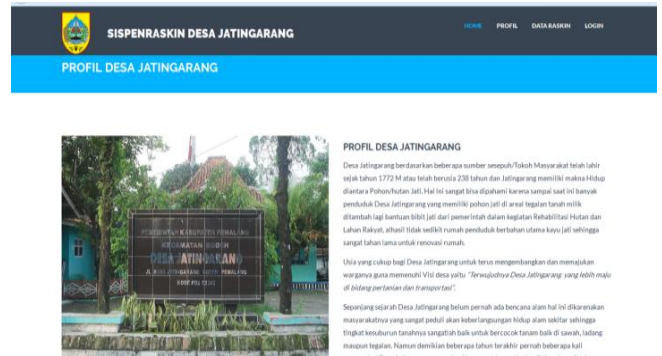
SISPENRASKIN DESA JATINGARANG

HOME PROFIL DATA RASKIN LOGIN

PROFIL DESA JATINGARANG

PEMERINTAH KABUPATEN PEMALANG
KECAMATAN BODEH
DESA JATINGARANG
JL. DESA JATINGARANG BODEH PEMALANG
KODE POS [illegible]

PROFIL DESA JATINGARANG

Desa Jatingarang berdasarkan beberapa sumber sesepuh/Tokoh Masyarakat telah lahir sejak tahun 1772 M atau telah berusia 238 tahun dan Jatingarang memiliki makna Hidup diantara Pohon/hutan Jati. Hal ini sangat bisa dipahami karena sampai saat ini banyak penduduk Desa Jatingarang yang memiliki pohon jati di areal tegalan tanah milik ditambah lagi bantuan bibit jati dari pemerintah dalam kegiatan Rehabilitasi Hutan dan Lahan Rakyat, alhasil tidak sedikit rumah penduduk berbahan utama kayu jati selingga sangat tahan lama untuk renovasi rumah.

Usia yang cukup bagi Desa Jatingarang untuk terus mengembangkan dan memajukan warganya guna memenuhi Visi desa yaitu "Terwujudnya Desa Jatingarang yang lebih maju di bidang pertanian dan transportasi".

Sepanjang sejarah Desa Jatingarang belum pernah ada bencana alam hal ini dikarenakan masyarakatnya yang sangat peduli akan keberlangsungan hidup alam sekitar sehingga tingkat kesuburan tanahnya sangatlah baik untuk bercocok tanam baik di sawah, ladang maupun tegalan. Namun demikian beberapa tahun terakhir pernah beberapa kali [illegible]